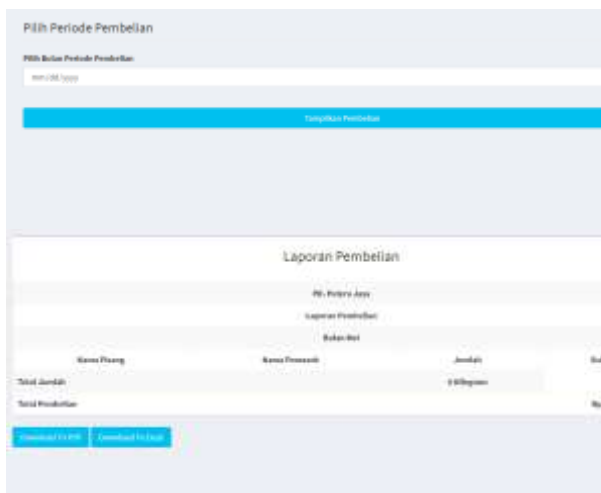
Pilih Periode Pembelian

Pilih Bulan Periode Pembelian

mm/dd/yyyy

Tampilkan Pembelian

Laporan Pembelian

PD. Putera Jaya

Laporan Pembelian

Bulan Mei

| Nama Pisang | Nama Pemasok | Jumlah | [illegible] |
|---|---|---|---|
| Total Jumlah | | 0 Kilogram | |
| Total Pembelian | | | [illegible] |

Download To PDF Download To Excel